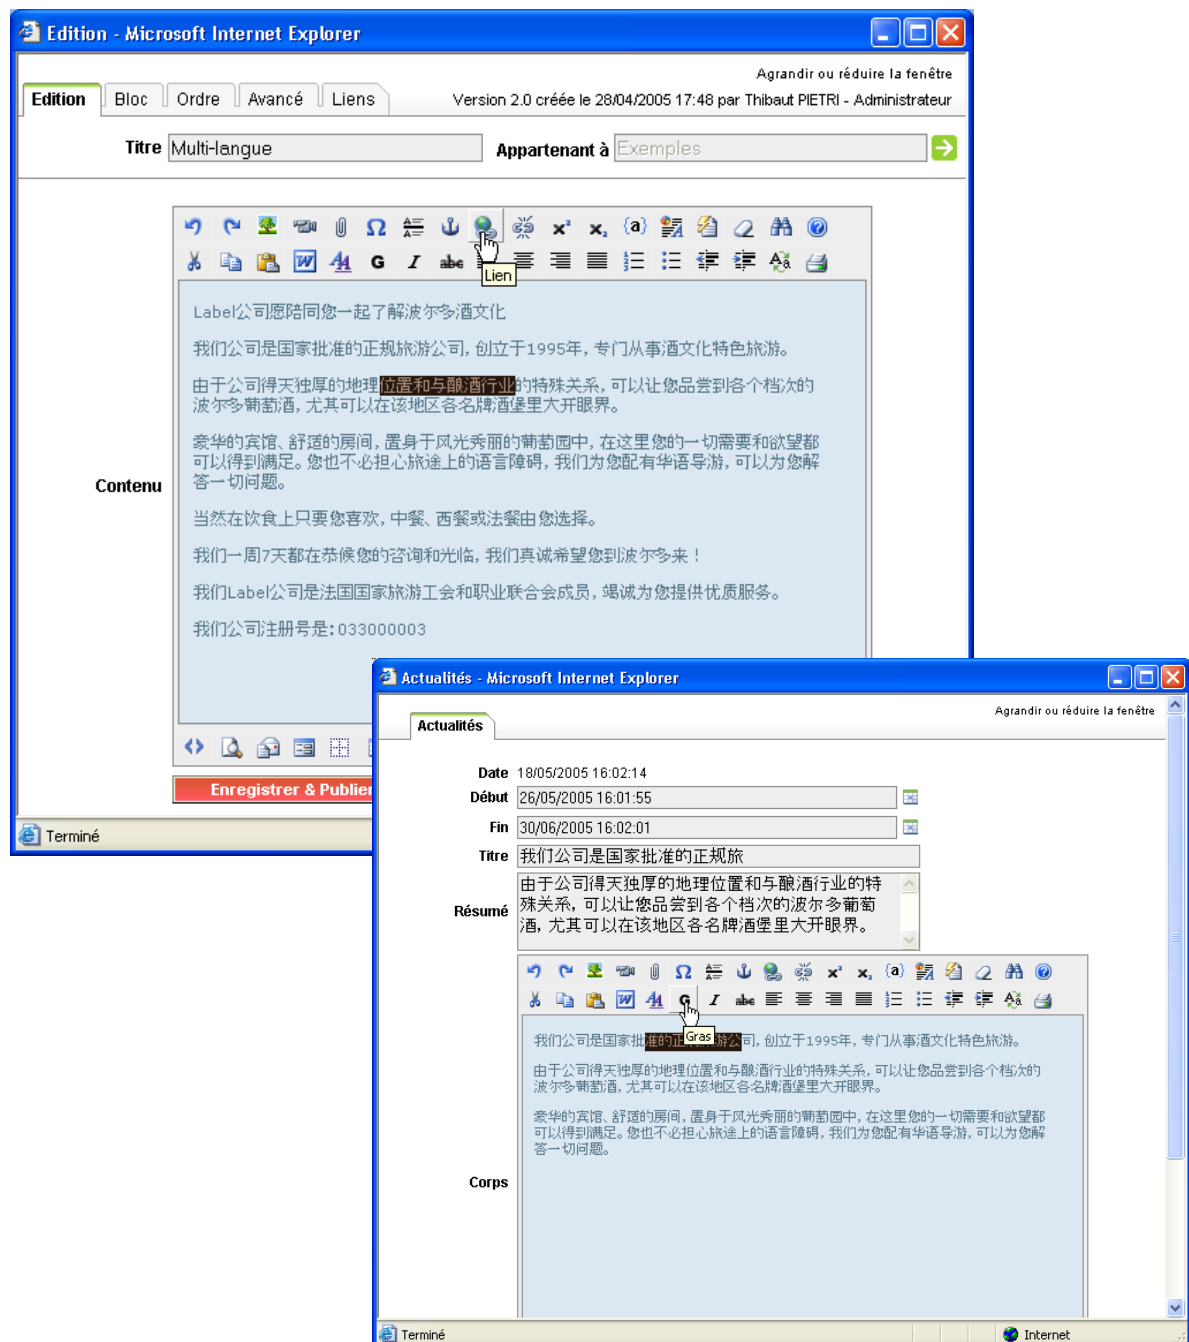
Edition - Microsoft Internet Explorer

Agrandir ou réduire la fenêtre

Edition | Bloc | Ordre | Avancé | Liens

Version 2.0 créée le 28/04/2005 17:48 par Thibaut PIETRI - Administrateur

Titre Multi-langue

Appartenant à Exemples

Lien

Label公司愿陪同您一起了解波尔多酒文化

我们公司是国家批准的正规旅游公司，创立于1995年，专门从事酒文化特色旅游。

由于公司得天独厚的地理位置和与酿酒行业的特殊关系，可以让您品尝到各个档次的波尔多葡萄酒，尤其可以在该地区各名牌酒堡里大开眼界。

豪华的宾馆、舒适的房间，置身于风光秀丽的葡萄园中，在这里您的一切需要和欲望都可以得到满足。您也不必担心旅途上的语言障碍，我们为您配有华语导游，可以为您解答一切问题。

Contenu

当然在饮食上只要您喜欢，中餐、西餐或法餐由您选择。

我们一周7天都在恭候您的咨询和光临，我们真诚希望您到波尔多来！

我们Label公司是法国国家旅游工会和职业联合会成员，竭诚为您提供优质服务。

我们公司注册号是：033000003

Enregistrer & Publier

Terminé

Actualités - Microsoft Internet Explorer

Agrandir ou réduire la fenêtre

Actualités

Date 18/05/2005 16:02:14

Début 26/05/2005 16:01:55

Fin 30/06/2005 16:02:01

Titre 我们公司是国家批准的正规旅

Résumé 由于公司得天独厚的地理位置和与酿酒行业的特殊关系，可以让您品尝到各个档次的波尔多葡萄酒，尤其可以在该地区各名牌酒堡里大开眼界。

Gras

我们公司是国家批准的正规旅游公司，创立于1995年，专门从事酒文化特色旅游。

由于公司得天独厚的地理位置和与酿酒行业的特殊关系，可以让您品尝到各个档次的波尔多葡萄酒，尤其可以在该地区各名牌酒堡里大开眼界。

豪华的宾馆、舒适的房间，置身于风光秀丽的葡萄园中，在这里您的一切需要和欲望都可以得到满足。您也不必担心旅途上的语言障碍，我们为您配有华语导游，可以为您解答一切问题。

Corps

Terminé

Internet